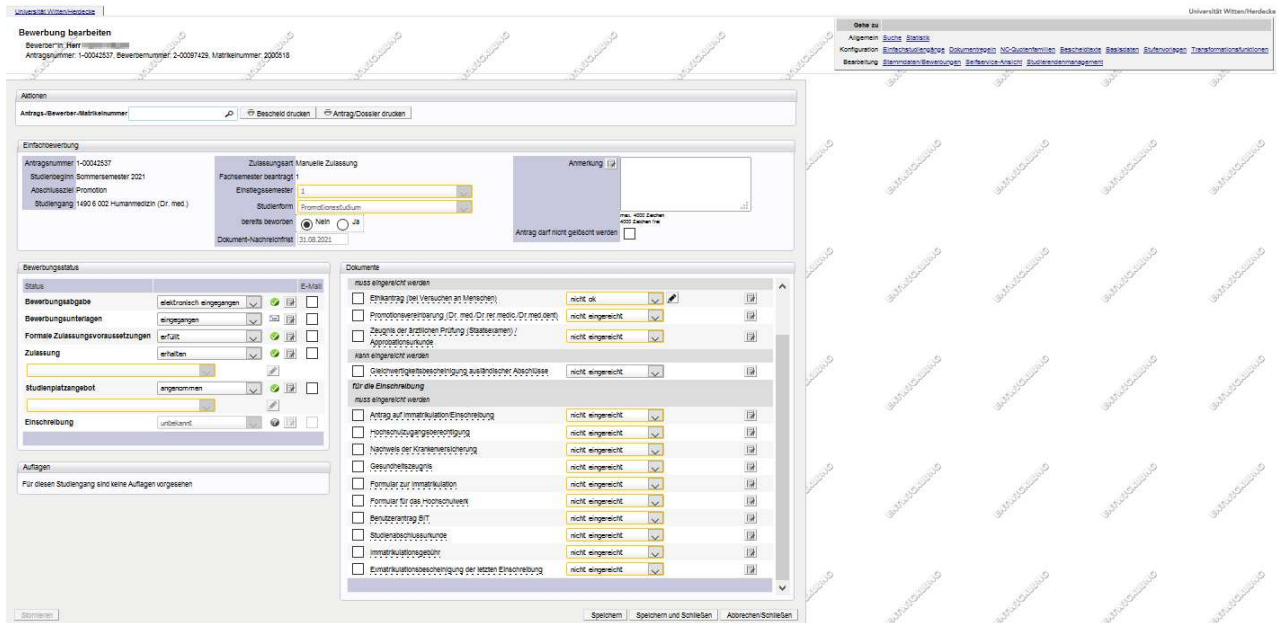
Universität Witten/Herdecke

Universität Witten/Herdecke

Bewerbung bearbeiten
Bewerber*in, Herr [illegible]
Antragsnummer: 1-00042537, Bewerbernummer: 2-00097429, Matrikelnummer: 2000518

Gehe zu
Allgemein Suche Statistik
Konfiguration Einfachstudiengänge Dokumentregeln NC-Quotenfamilien Bescheidtexte Basisdaten Stufenvorlagen Transformationsfunktionen
Bearbeitung Stammdaten/Bewerbungen Selfservice-Ansicht Studierendenmanagement

Aktionen
Antrags-/Bewerber-/Matrikelnummer
Bescheid drucken
Antrag/Dossier drucken

Einfachbewerbung
Antragsnummer 1-00042537
Studienbeginn Sommersemester 2021
Abschlussziel Promotion
Studiengang 1490 6 002 Humanmedizin (Dr. med.)
Zulassungsart Manuelle Zulassung
Fachsemester beantragt 1
Einstiegssemester 1
Studienform Promotionsstudium
bereits beworben Nein Ja
Dokument-Nachreichfrist 31.08.2021
Anmerkung
max. 4000 Zeichen
4000 Zeichen frei
Antrag darf nicht gelöscht werden

Bewerbungsstatus
Status
E-Mail
Bewerbungsabgabe elektronisch eingegangen
Bewerbungsunterlagen eingegangen
Formale Zulassungsvoraussetzungen erfüllt
Zulassung erhalten
Studienplatzangebot angenommen
Einschreibung unbekannt

Auflagen
Für diesen Studiengang sind keine Auflagen vorgesehen

Dokumente
muss eingereicht werden
Ethikantrag (bei Versuchen an Menschen) nicht ok
Promotionsvereinbarung (Dr. med./Dr rer medic./Dr.med.dent) nicht eingereicht
Zeugnis der ärztlichen Prüfung (Staatsexamen) / Approbationsurkunde nicht eingereicht
kann eingereicht werden
Gleichwertigkeitsbescheinigung ausländischer Abschlüsse nicht eingereicht
für die Einschreibung
muss eingereicht werden
Antrag auf Immatrikulation/Einschreibung nicht eingereicht
Hochschulzugangsberechtigung nicht eingereicht
Nachweis der Krankenversicherung nicht eingereicht
Gesundheitszeugnis nicht eingereicht
Formular zur Immatrikulation nicht eingereicht
Formular für das Hochschulwerk nicht eingereicht
Benutzerantrag BIT nicht eingereicht
Studienabschlussurkunde nicht eingereicht
Immatrikulationsgebühr nicht eingereicht
Exmatrikulationsbescheinigung der letzten Einschreibung nicht eingereicht

Stornieren
Speichern
Speichern und Schließen
Abbrechen/Schließen